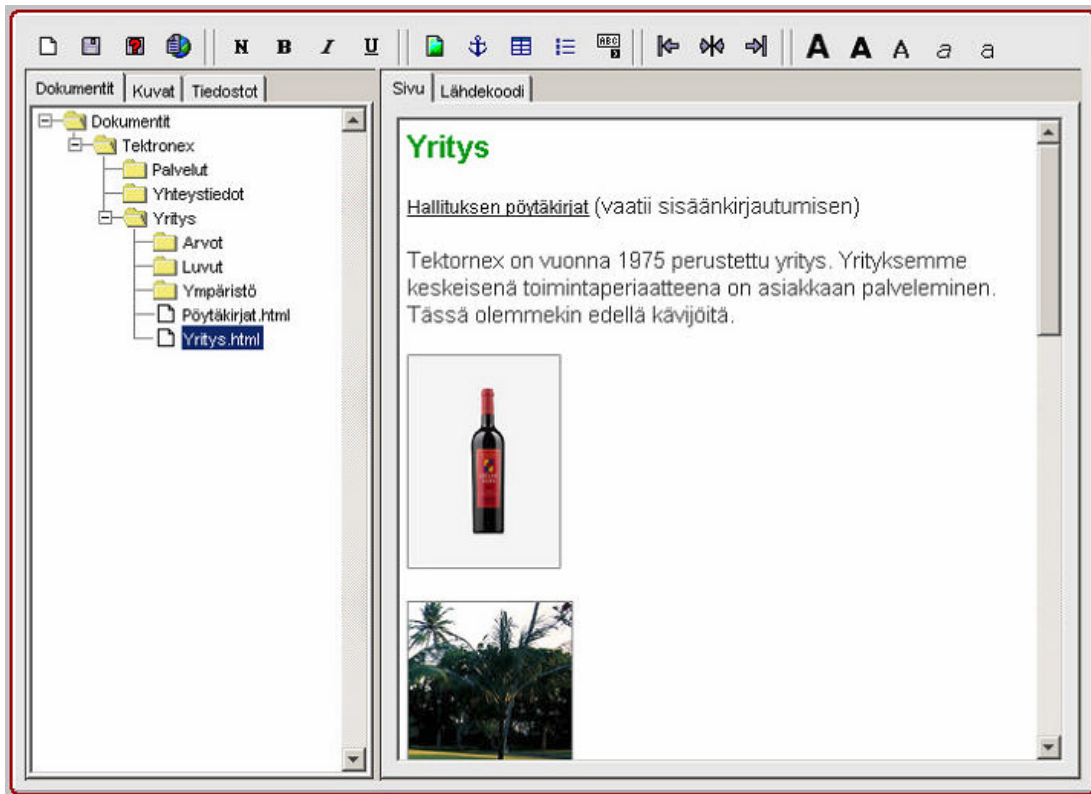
N B I U

A A A a a

Dokumentit | Kuvat | Tiedostot

Dokumentit
Tektronex
Palvelut
Yhteystiedot
Yritys
Arvot
Luvut
Ympäristö
Pöytäkirjat.html
Yritys.html

Sivu | Lähdekoodi

Yritys

Hallituksen pöytäkirjat (vaatii sisäänkirjautumisen)

Tektornex on vuonna 1975 perustettu yritys. Yrityksemme keskeisenä toimintaperiaatteena on asiakkaan palveleminen. Tässä olemmekin edellä kävijöitä.